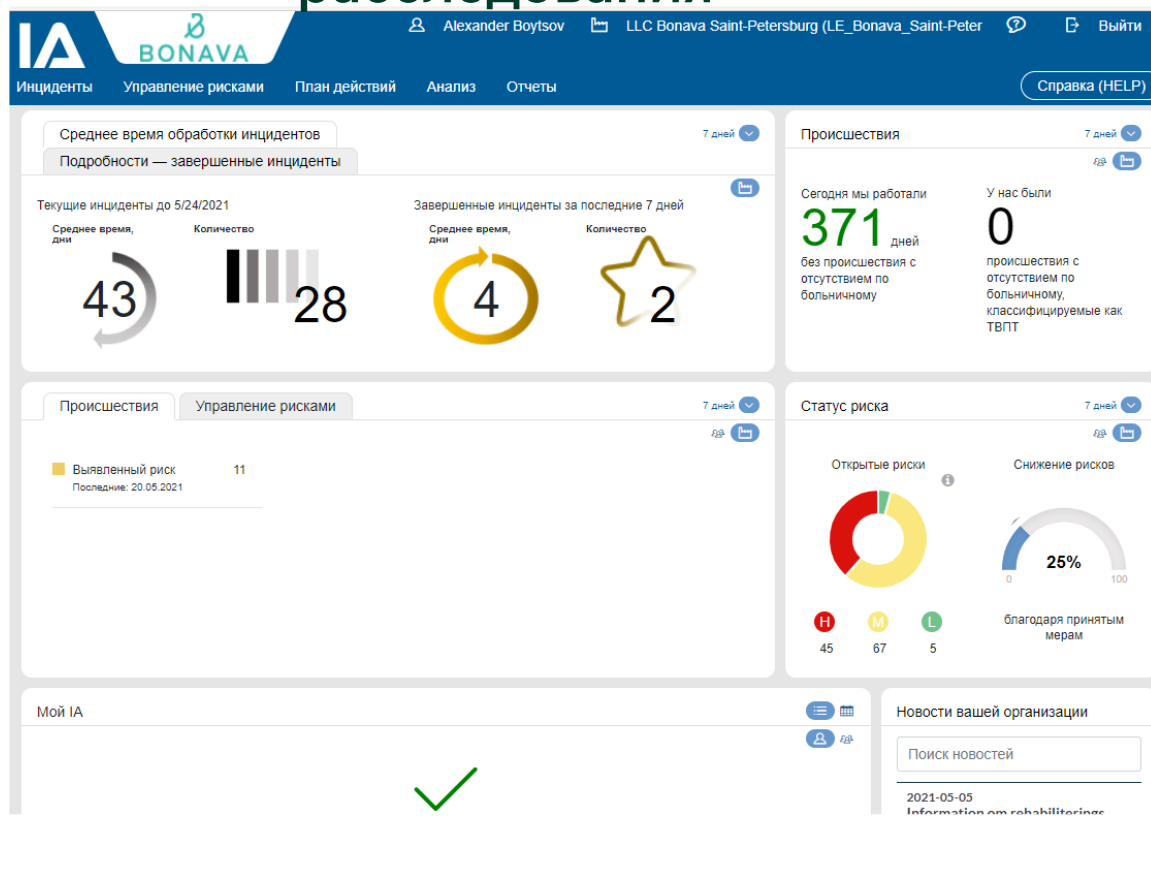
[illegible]

IA BONAVA

Alexander Boytsov LLC Bonava Saint-Petersburg (LE_Bonava_Saint-Peter Выйти

Инциденты Управление рисками План действий Анализ Отчеты Справка (HELP)

Среднее время обработки инцидентов
Подробности — завершенные инциденты
7 дней

Текущие инциденты до 5/24/2021
Среднее время, дни
43
Количество
28

Завершенные инциденты за последние 7 дней
Среднее время, дни
4
Количество
2

Происшествия
7 дней

Сегодня мы работали
371 дней
без происшествия с отсутствием по больничному

У нас были
0
происшествия с отсутствием по больничному, классифицируемые как ТВПТ

Происшествия Управление рисками
7 дней

Выявленный риск 11
Последние: 20.05.2021

Статус риска
7 дней

Открытые риски
H 45
M 67
L 5

Снижение рисков
25%
0 100
благодаря принятым мерам

Мой IA

Новости вашей организации
Поиск новостей
2021-05-05
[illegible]